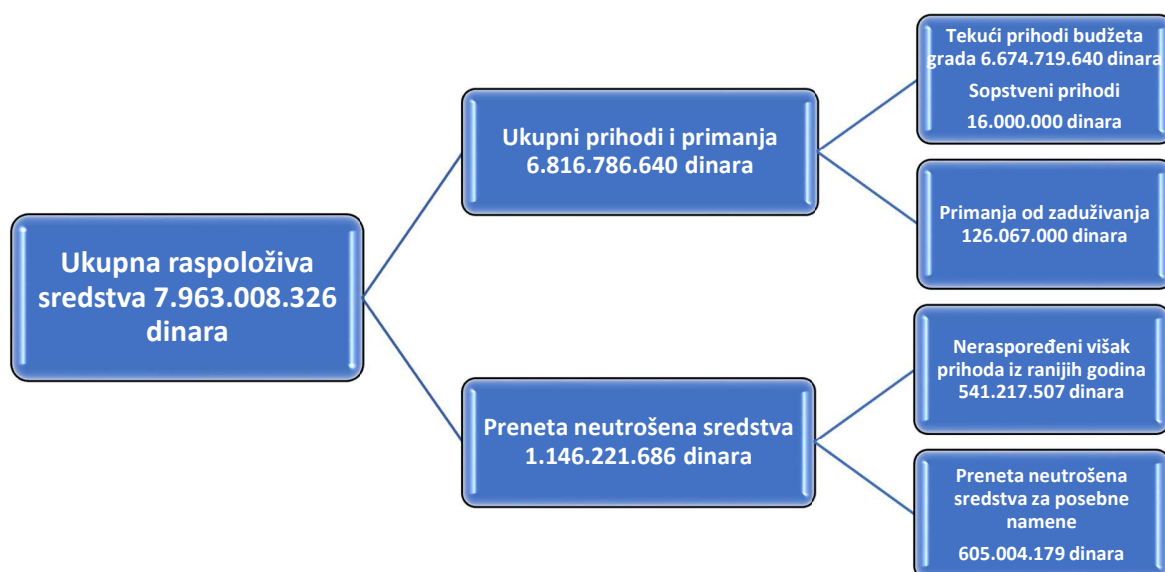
Ukupna raspoloživa sredstva 7.963.008.326 dinara

Ukupni prihodi i primanja 6.816.786.640 dinara

Tekući prihodi budžeta grada 6.674.719.640 dinara

Sopstveni prihodi

16.000.000 dinara

Primanja od zaduživanja 126.067.000 dinara

Preneta neutrošena sredstva 1.146.221.686 dinara

Neraspoređeni višak prihoda iz ranijih godina 541.217.507 dinara

Preneta neutrošena sredstva za posebne namene

605.004.179 dinara